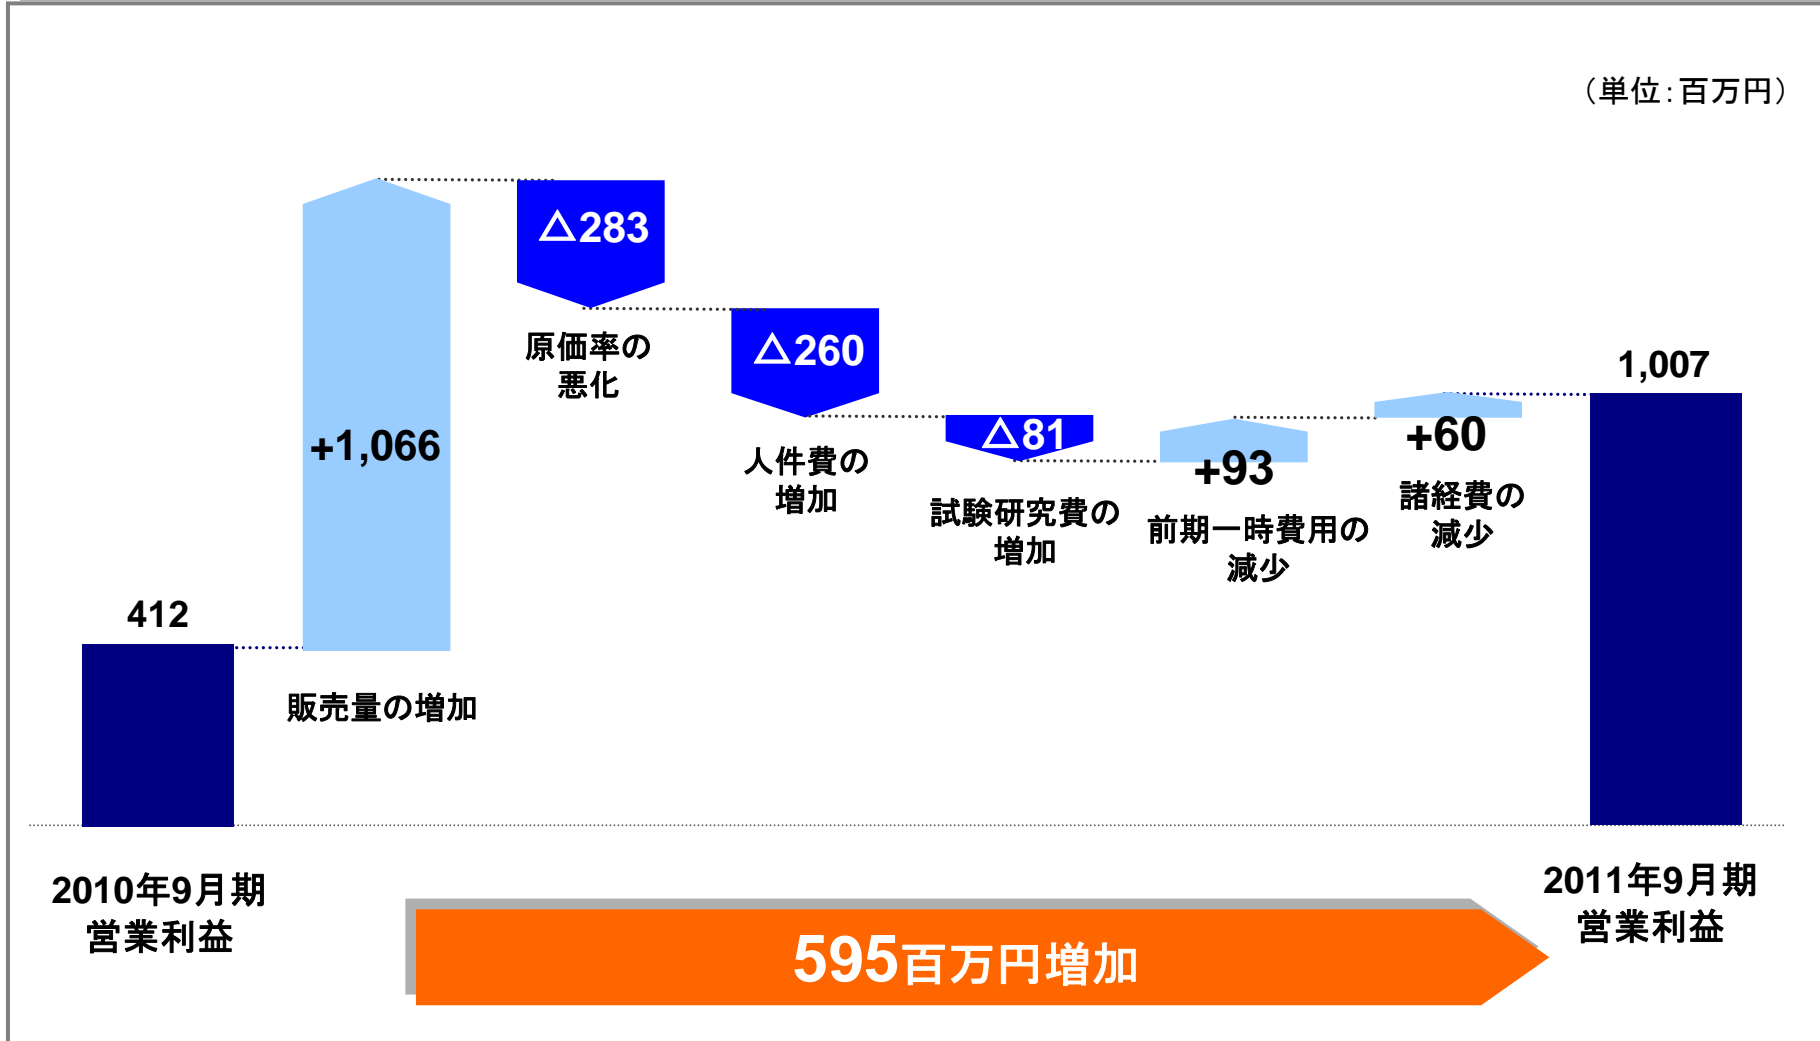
（単位：百万円）

412

+1,066

販売量の増加

△283

原価率の悪化

△260

人件費の増加

△81

試験研究費の増加

+93

前期一時費用の減少

+60

諸経費の減少

1,007

2010年9月期
営業利益

595百万円増加

2011年9月期
営業利益